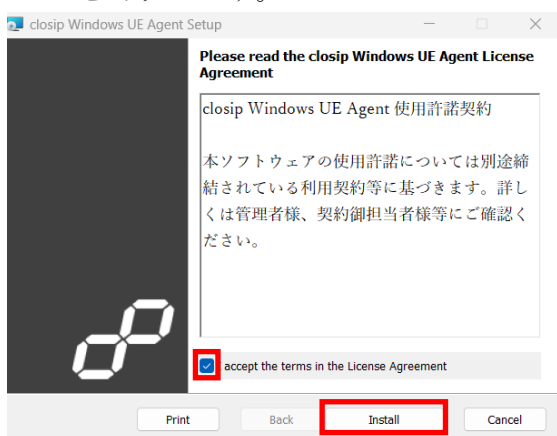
closip Windows UE Agent Setup

Please read the closip Windows UE Agent License Agreement

closip Windows UE Agent 使用許諾契約

本ソフトウェアの使用許諾については別途締結されている利用契約等に基づきます。詳しくは管理者様、契約御担当者様等にご確認ください。

accept the terms in the License Agreement

Print

Back

Install

Cancel